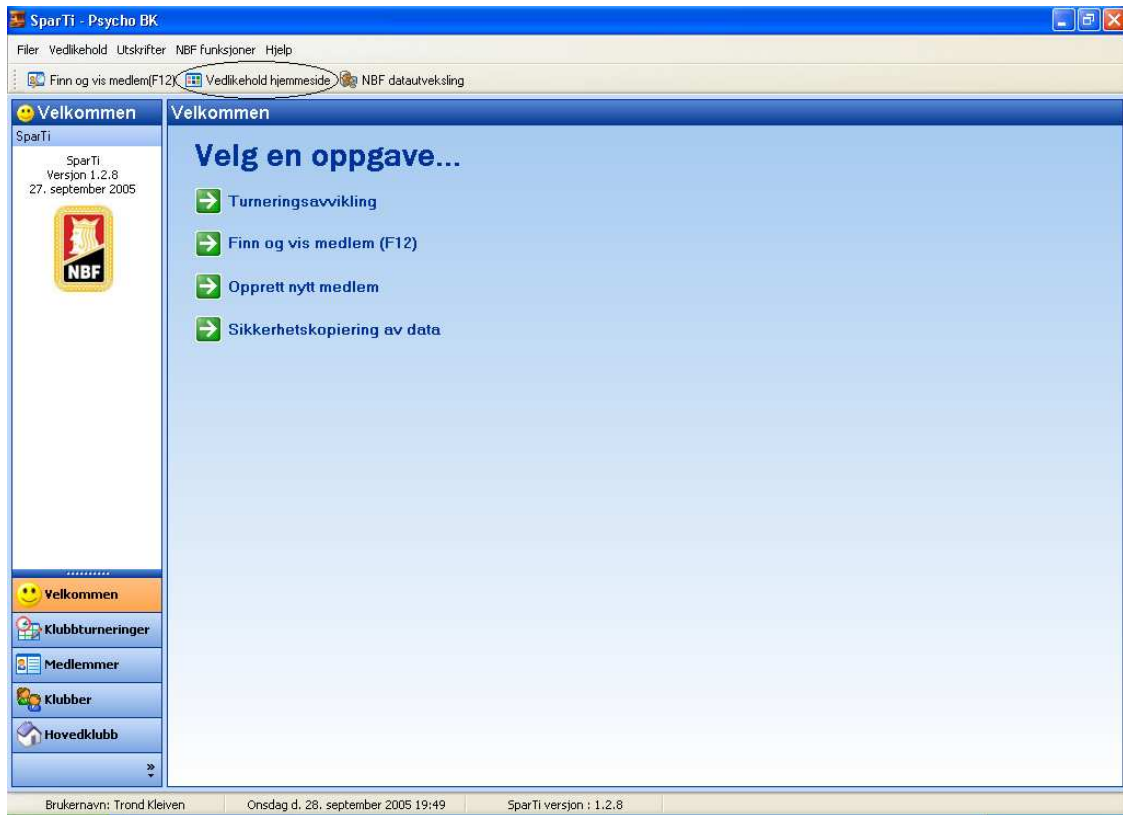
SparTi - Psycho BK

Filer Vedlikehold Utskrifter NBF funksjoner Hjelp

Finn og vis medlem(F12) Vedlikehold hjemmeside NBF datautveksling

Velkommen

SparTi

SparTi
Versjon 1.2.8
27. september 2005

NBF

Velkommen

Velg en oppgave...

Turneringsavvikling

Finn og vis medlem (F12)

Opprett nytt medlem

Sikkerhetskopiering av data

Velkommen

Klubbturneringer

Medlemmer

Klubber

Hovedklubb

Brukernavn: Trond Kleiven Onsdag d. 28. september 2005 19:49 SparTi versjon : 1.2.8